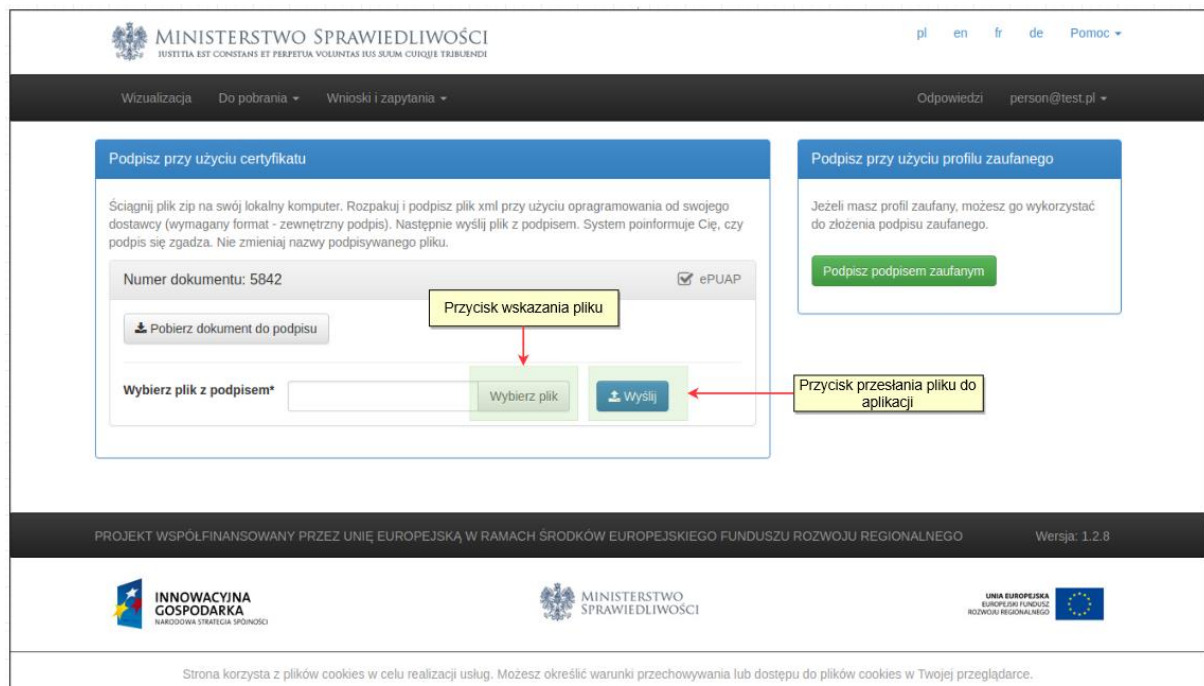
MINISTERSTWO SPRAWIEDLIWOŚCI
IUSTITIA EST CONSTANS ET PERPETUA VOLUNTAS IUS SUUM CUIQUE TRIBUENDI

pl en fr de Pomoc

Wizualizacja Do pobrania Wnioski i zapytania

Odpowiedzi person@test.pl

Podpisz przy użyciu certyfikatu

Ściągnij plik zip na swój lokalny komputer. Rozpakuj i podpisz plik xml przy użyciu opragramowania od swojego dostawcy (wymagany format - zewnętrzny podpis). Następnie wyślij plik z podpisem. System poinformuje Cię, czy podpis się zgadza. Nie zmieniaj nazwy podpisywanego pliku.

Numer dokumentu: 5842

ePUAP

Przycisk wskazania pliku

Pobierz dokument do podpisu

Wybierz plik z podpisem*

Wybierz plik

Wyślij

Przycisk przesłania pliku do aplikacji

Podpisz przy użyciu profilu zaufanego

Jeżeli masz profil zaufany, możesz go wykorzystać do złożenia podpisu zaufanego.

Podpisz podpisem zaufanym

PROJEKT WSPÓŁFINANSOWANY PRZEZ UNIĘ EUROPEJSKĄ W RAMACH ŚRODKÓW EUROPEJSKIEGO FUNDUSZU ROZWOJU REGIONALNEGO

Wersja: 1.2.8

INNOWACYJNA GOSPODARKA
NARODOWA STRATEGIA SPÓJNOŚCI

MINISTERSTWO SPRAWIEDLIWOŚCI

UNIA EUROPEJSKA
EUROPEJSKI FUNDUSZ ROZWOJU REGIONALNEGO

Strona korzysta z plików cookies w celu realizacji usług. Możesz określić warunki przechowywania lub dostępu do plików cookies w Twojej przeglądarce.